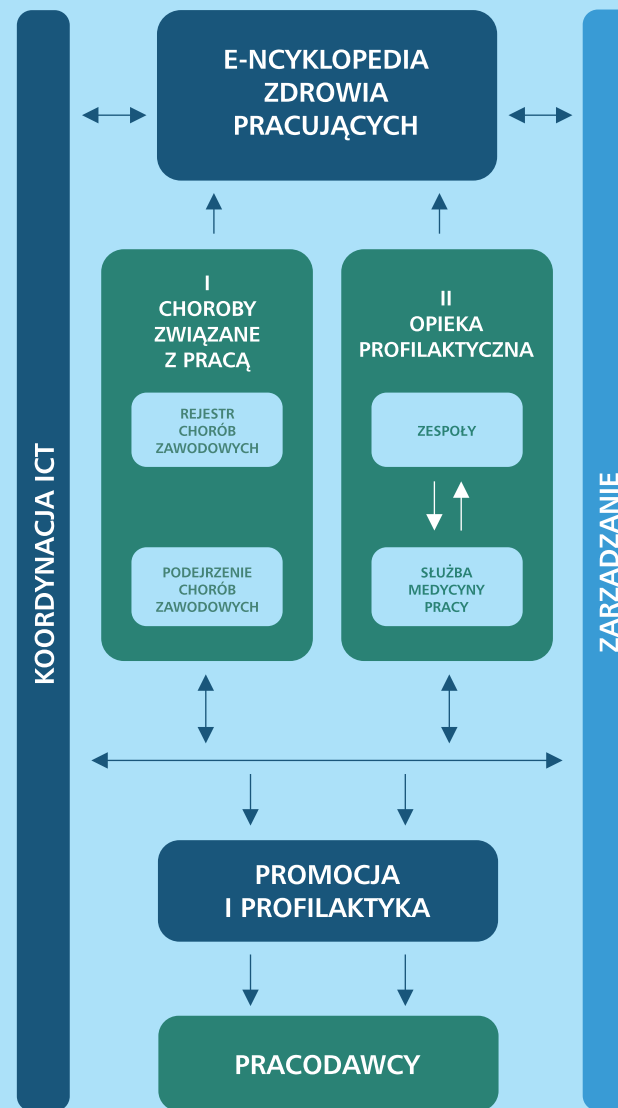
KOORDYNACJA ICT

E-NCYKLOPEDIA ZDROWIA PRACUJĄCYCH

ZARZĄDZANIE

I
CHOROBY ZWIĄZANE Z PRACĄ

REJESTR CHORÓB ZAWODOWYCH

PODEJRZENIE CHORÓB ZAWODOWYCH

II
OPIEKA PROFILAKTYCZNA

ZESPOŁY

SŁUŻBA MEDYCYNY PRACY

PROMOCJA I PROFILAKTYKA

PRACODAWCY